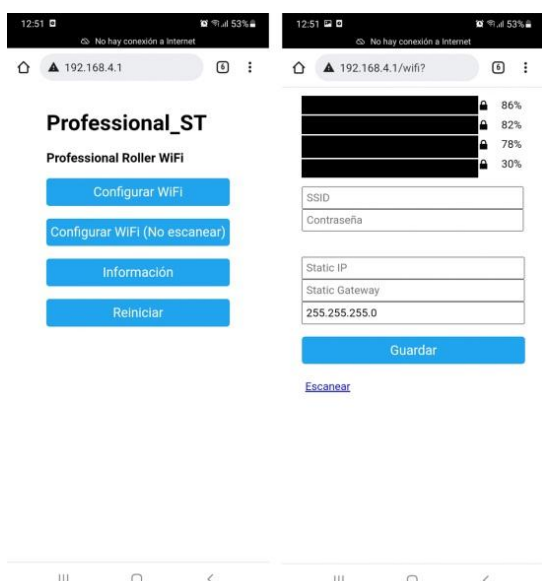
12:51
53%
No hay conexión a Internet
192.168.4.1
6

Professional_ST

Professional Roller WiFi

Configurar WiFi

Configurar WiFi (No escanear)

Información

Reiniciar

12:51
53%
No hay conexión a Internet
192.168.4.1/wifi?
6

86%
82%
78%
30%

SSID
Contraseña

Static IP
Static Gateway
255.255.255.0

Guardar

Escanear